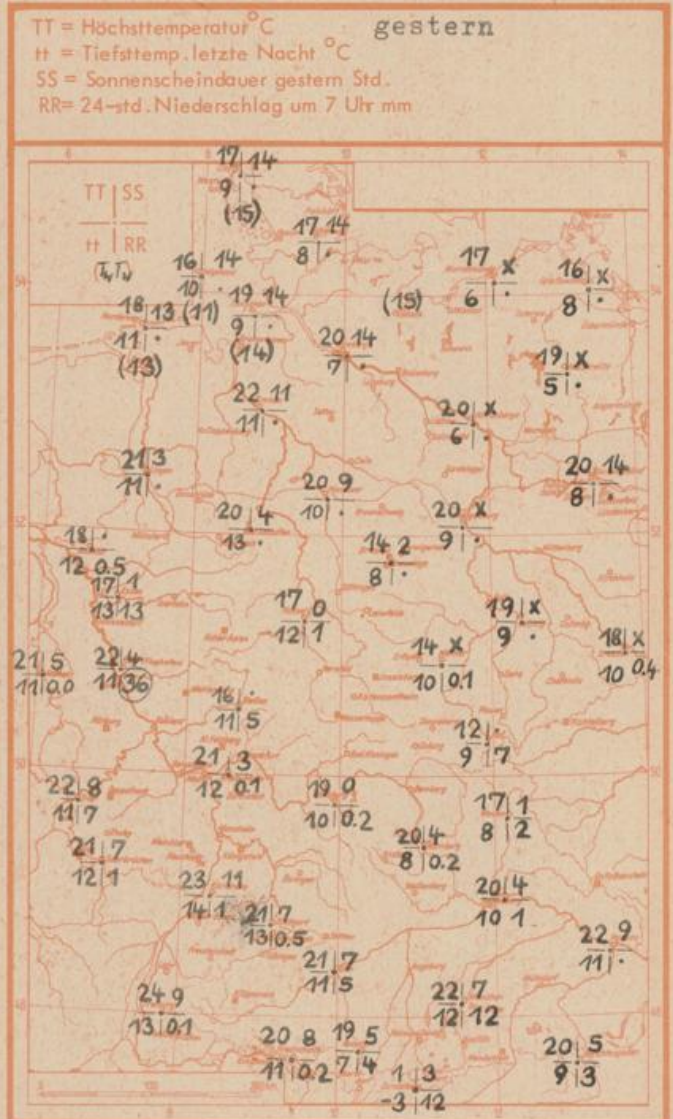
TT = Höchsttemperatur °C
tt = Tiefsttemp. letzte Nacht °C
SS = Sonnenscheindauer gestern Std.
RR = 24-std. Niederschlag um 7 Uhr mm

gestern

TT | SS
tt | RR
$T_r T_w$

17 14
9 ·
(15)

17 14
8 ·

16 14
10 ·

18 13 (11)
11 ·
(13)

19 14
9 ·
(14)

(15)

17 x
6 ·

16 x
8 ·

20 14
7 ·

19 x
5 ·

22 11
11 ·

20 x
6 ·

21 3
11 ·

20 14
8 ·

20 9
10 ·

20 4
13 ·

20 x
9 ·

18 ·
12 0.5

14 2
8 ·

17 1
13 13

17 0
12 1

19 x
9 ·

18 x
10 0.4

21 5
11 0.0

22 4
11 36

14 x
10 0.1

16 ·
11 5

12 ·
9 7

21 3
12 0.1

22 8
11 7

19 0
10 0.2

17 1
8 2

20 4
8 0.2

21 7
12 1

20 4
10 1

23 11
14 1

21 7
13 0.5

22 9
11 ·

21 7
11 5

24 9
13 0.1

22 7
12 12

20 8
11 0.2

19 5
7 4

20 5
9 3

1 3
-3 12